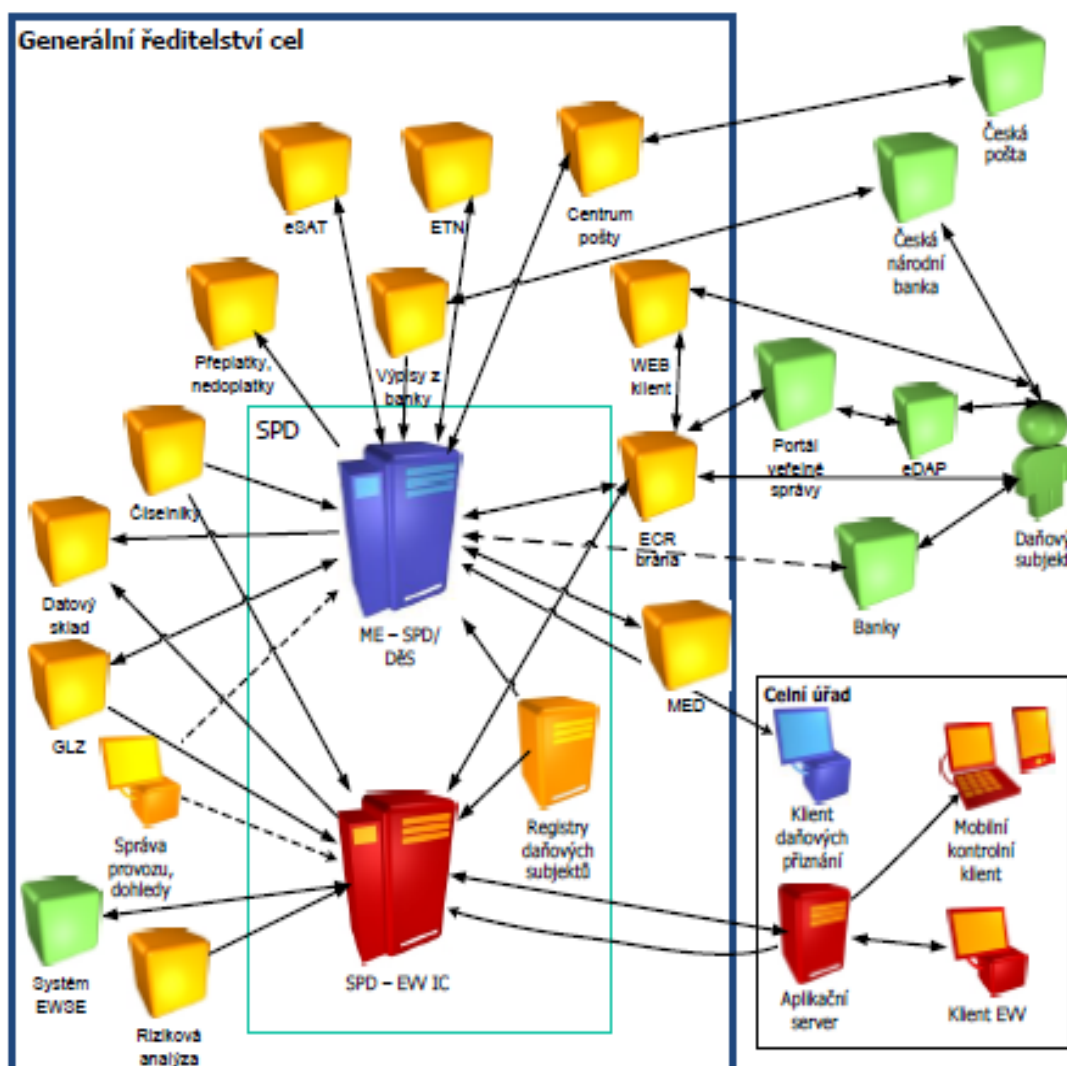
Generální ředitelství cel

eSAT

ETN

Centrum pošty

Česká pošta

Česká národní banka

Přeplatky, nedoplatky

Výpisy z banky

WEB klient

SPD

Portál veřejné správy

eDAP

Číselníky

ECR brána

Daňový subjekt

Datový sklad

Banky

ME – SPD/ DěS

GLZ

MED

Celní úřad

Klient daňových přiznání

Mobilní kontrolní klient

Správa provozu, dohledy

Registry daňových subjektů

Systém EWSE

SPD – EVV IC

Aplikační server

Klient EVV

Riziková analýza